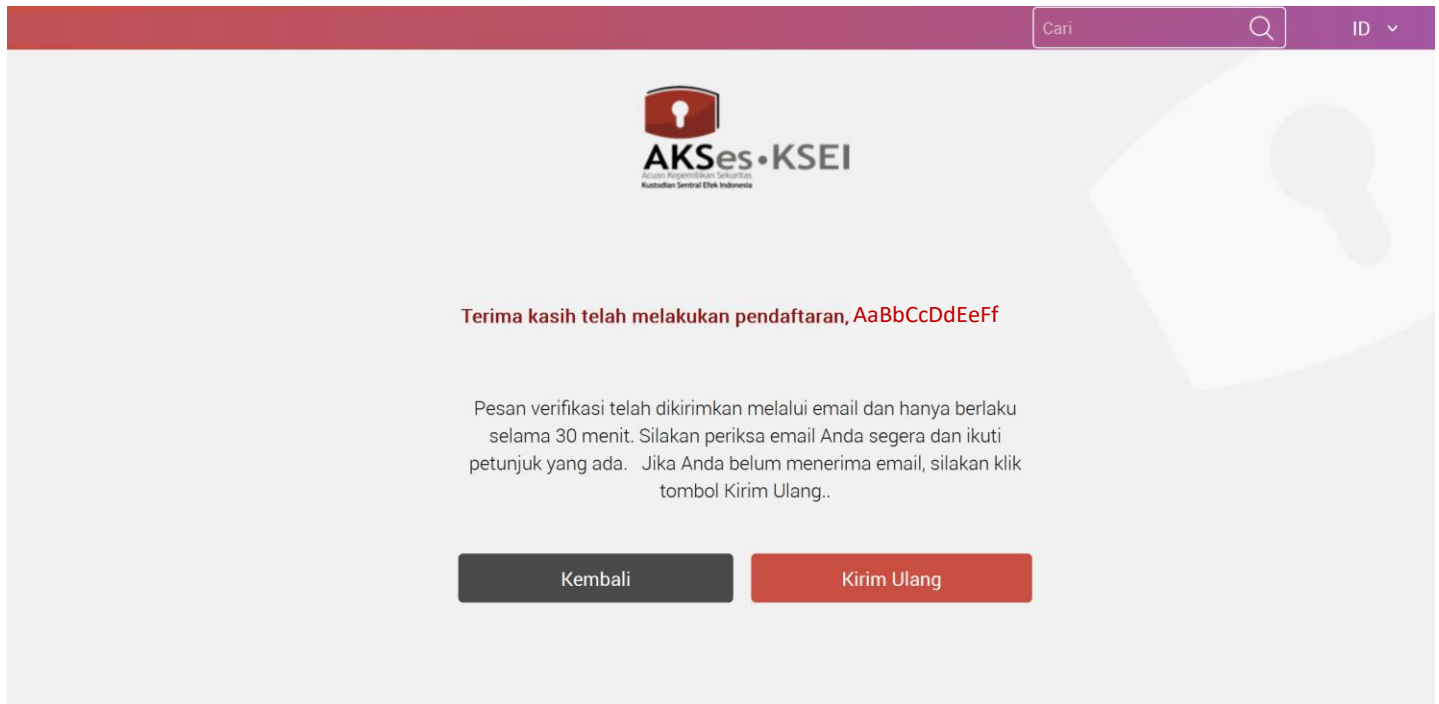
Cari

ID

AKSes•KSEI
Acuan Kepemilikan Sekuritas
Kustodian Sentral Efek Indonesia

Terima kasih telah melakukan pendaftaran, AaBbCcDdEeFf

Pesan verifikasi telah dikirimkan melalui email dan hanya berlaku selama 30 menit. Silakan periksa email Anda segera dan ikuti petunjuk yang ada. Jika Anda belum menerima email, silakan klik tombol Kirim Ulang..

Kembali

Kirim Ulang